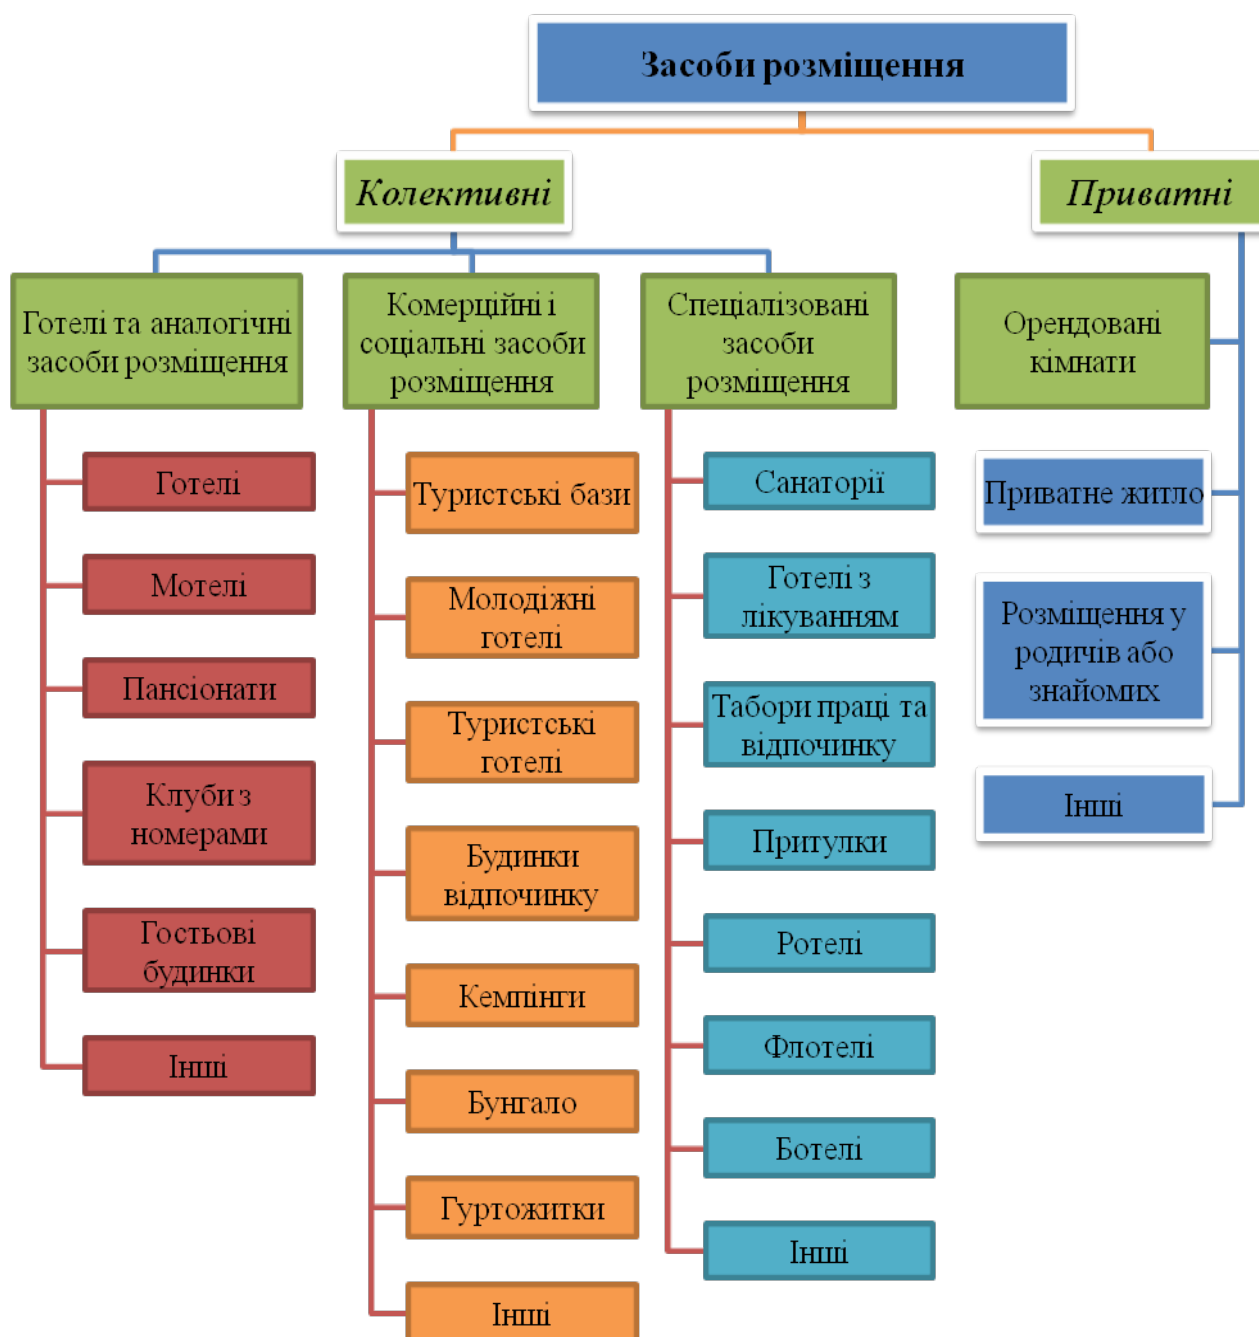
Засоби розміщення

Колективні

Приватні

Готелі та аналогічні засоби розміщення

Готелі

Мотелі

Пансіонати

Клуби з номерами

Гостьові будинки

Інші

Комерційні і соціальні засоби розміщення

Туристські бази

Молодіжні готелі

Туристські готелі

Будинки відпочинку

Кемпінги

Бунгало

Гуртожитки

Інші

Спеціалізовані засоби розміщення

Санаторії

Готелі з лікуванням

Табори праці та відпочинку

Притулки

Ротелі

Флотелі

Ботелі

Інші

Орендовані кімнати

Приватне житло

Розміщення у родичів або знайомих

Інші